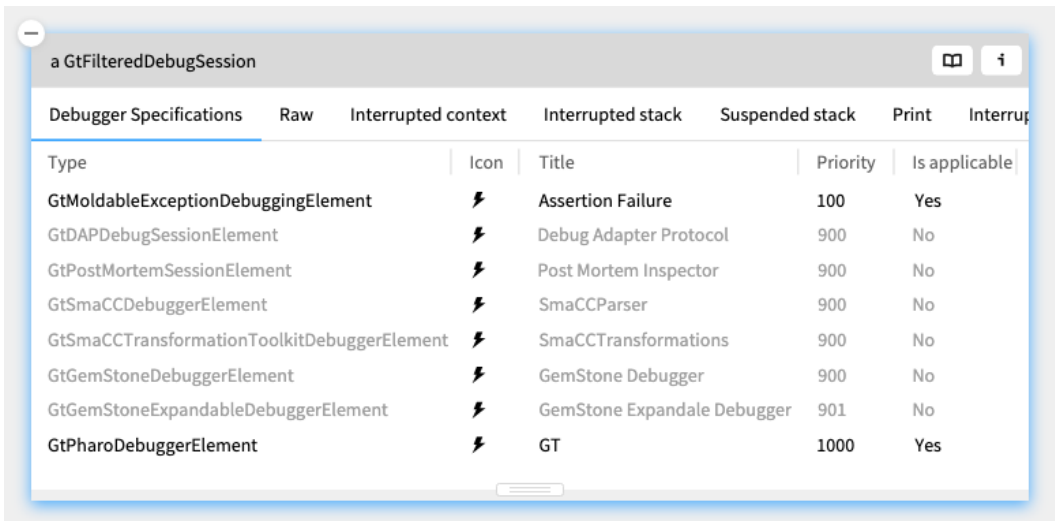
a GtFilteredDebugSession

Debugger Specifications Raw Interrupted context Interrupted stack Suspended stack Print Interrup

| Type | Icon | Title | Priority | Is applicable |
|---|---|---|---|---|
| GtMoldableExceptionDebuggingElement | | Assertion Failure | 100 | Yes |
| GtDAPDebugSessionElement | | Debug Adapter Protocol | 900 | No |
| GtPostMortemSessionElement | | Post Mortem Inspector | 900 | No |
| GtSmaCCDebuggerElement | | SmaCCParser | 900 | No |
| GtSmaCCTransformationToolkitDebuggerElement | | SmaCCTransformations | 900 | No |
| GtGemStoneDebuggerElement | | GemStone Debugger | 900 | No |
| GtGemStoneExpandableDebuggerElement | | GemStone Expandale Debugger | 901 | No |
| GtPharoDebuggerElement | | GT | 1000 | Yes |